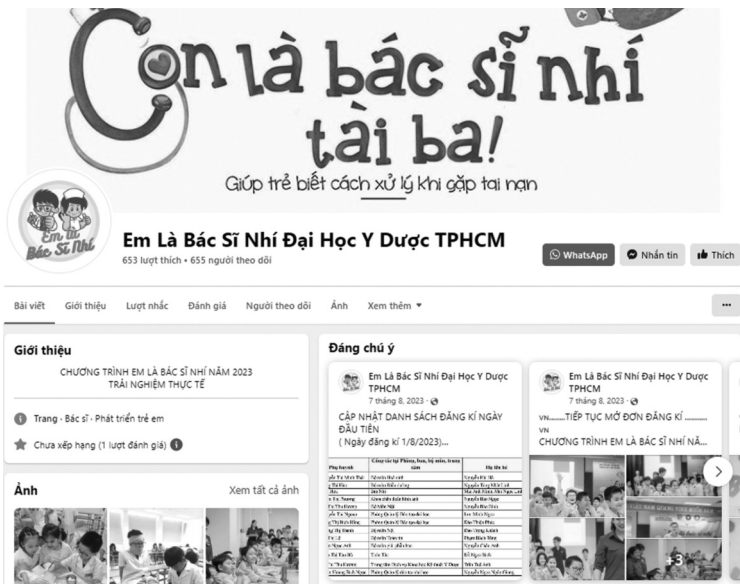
Con là bác sĩ nhí tài ba!

Giúp trẻ biết cách xử lý khi gặp tai nạn

Em là Bác Sĩ Nhí

Em Là Bác Sĩ Nhí Đại Học Y Dược TPHCM

653 lượt thích • 655 người theo dõi

WhatsApp Nhắn tin Thích

Bài viết Giới thiệu Lượt nhắc Đánh giá Người theo dõi Ảnh Xem thêm ▾ ···

Giới thiệu

CHƯƠNG TRÌNH EM LÀ BÁC SĨ NHÍ NĂM 2023
TRẢI NGHIỆM THỰC TẾ

Trang · Bác sĩ · Phát triển trẻ em

Chưa xếp hạng (1 lượt đánh giá)

Ảnh Xem tất cả ảnh

Đáng chú ý

Em Là Bác Sĩ Nhí Đại Học Y Dược TPHCM
7 tháng 8, 2023 ·

CẬP NHẬT DANH SÁCH ĐĂNG KÍ NGÀY ĐẦU TIÊN
( Ngày đăng kí 1/8/2023)...

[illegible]

Em Là Bác Sĩ Nhí Đại Học Y Dược TPHCM
7 tháng 8, 2023 ·

VN.........TIẾP TỤC MỞ ĐƠN ĐĂNG KÍ ..........
VN
CHƯƠNG TRÌNH EM LÀ BÁC SĨ NHÍ NĂ...

+3